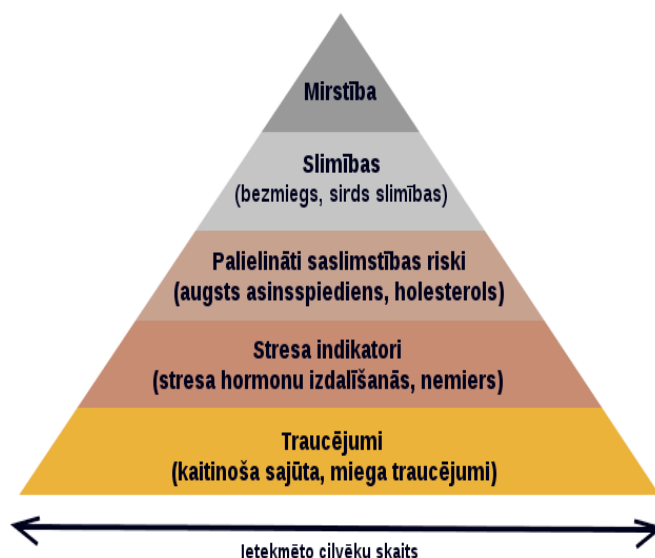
Mirstība

Slimības
(bezmiegs, sirds slimības)

Palielināti saslimstības riski
(augsts asinsspiediens, holesterols)

Stresa indikatori
(stresa hormonu izdalīšanās, nemiers)

Traucējumi
(kaitinoša sajūta, miega traucējumi)

Ietekmēto cilvēku skaits